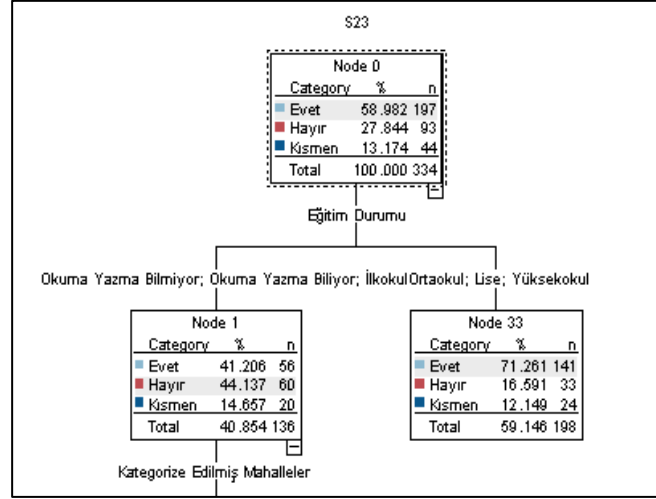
S23

Node 0

| Category | % | n |
|---|---|---|
| Evet | 58.982 | 197 |
| Hayır | 27.844 | 93 |
| Kısmen | 13.174 | 44 |
| Total | 100.000 | 334 |

Eğitim Durumu

Okuma Yazma Bilmiyor; Okuma Yazma Biliyor; İlkokul

Ortaokul; Lise; Yüksekokul

Node 1

| Category | % | n |
|---|---|---|
| Evet | 41.206 | 56 |
| Hayır | 44.137 | 60 |
| Kısmen | 14.657 | 20 |
| Total | 40.854 | 136 |

Node 33

| Category | % | n |
|---|---|---|
| Evet | 71.261 | 141 |
| Hayır | 16.591 | 33 |
| Kısmen | 12.149 | 24 |
| Total | 59.146 | 198 |

Kategorize Edilmiş Mahalleler